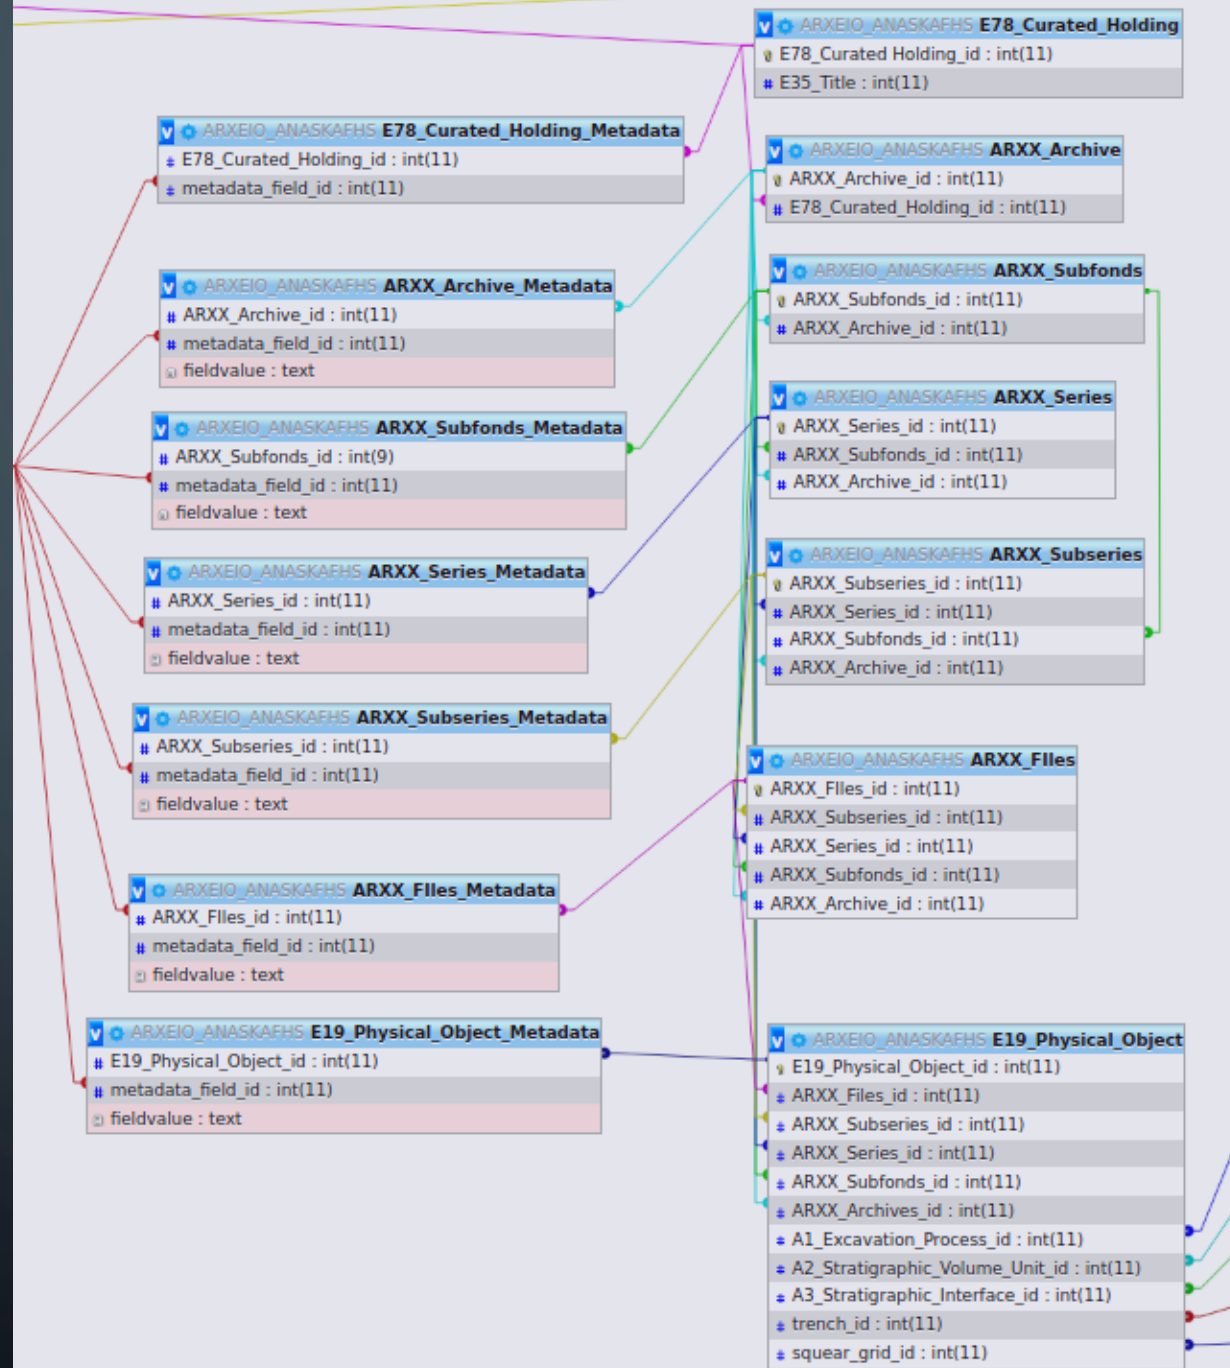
ARXEIO_ANASKAFHS E78_Curated_Holding
E78_Curated Holding_id : int(11)
E35_Title : int(11)

ARXEIO_ANASKAFHS E78_Curated_Holding_Metadata
E78_Curated_Holding_id : int(11)
metadata_field_id : int(11)

ARXEIO_ANASKAFHS ARXX_Archive
ARXX_Archive_id : int(11)
E78_Curated_Holding_id : int(11)

ARXEIO_ANASKAFHS ARXX_Archive_Metadata
ARXX_Archive_id : int(11)
metadata_field_id : int(11)
fieldvalue : text

ARXEIO_ANASKAFHS ARXX_Subfonds
ARXX_Subfonds_id : int(11)
ARXX_Archive_id : int(11)

ARXEIO_ANASKAFHS ARXX_Subfonds_Metadata
ARXX_Subfonds_id : int(9)
metadata_field_id : int(11)
fieldvalue : text

ARXEIO_ANASKAFHS ARXX_Series
ARXX_Series_id : int(11)
ARXX_Subfonds_id : int(11)
ARXX_Archive_id : int(11)

ARXEIO_ANASKAFHS ARXX_Series_Metadata
ARXX_Series_id : int(11)
metadata_field_id : int(11)
fieldvalue : text

ARXEIO_ANASKAFHS ARXX_Subseries
ARXX_Subseries_id : int(11)
ARXX_Series_id : int(11)
ARXX_Subfonds_id : int(11)
ARXX_Archive_id : int(11)

ARXEIO_ANASKAFHS ARXX_Subseries_Metadata
ARXX_Subseries_id : int(11)
metadata_field_id : int(11)
fieldvalue : text

ARXEIO_ANASKAFHS ARXX_FIles
ARXX_FIles_id : int(11)
ARXX_Subseries_id : int(11)
ARXX_Series_id : int(11)
ARXX_Subfonds_id : int(11)
ARXX_Archive_id : int(11)

ARXEIO_ANASKAFHS ARXX_FIles_Metadata
ARXX_FIles_id : int(11)
metadata_field_id : int(11)
fieldvalue : text

ARXEIO_ANASKAFHS E19_Physical_Object_Metadata
E19_Physical_Object_id : int(11)
metadata_field_id : int(11)
fieldvalue : text

ARXEIO_ANASKAFHS E19_Physical_Object
E19_Physical_Object_id : int(11)
ARXX_Files_id : int(11)
ARXX_Subseries_id : int(11)
ARXX_Series_id : int(11)
ARXX_Subfonds_id : int(11)
ARXX_Archives_id : int(11)
A1_Excavation_Process_id : int(11)
A2_Stratigraphic_Volume_Unit_id : int(11)
A3_Stratigraphic_Interface_id : int(11)
trench_id : int(11)
squear_grid_id : int(11)